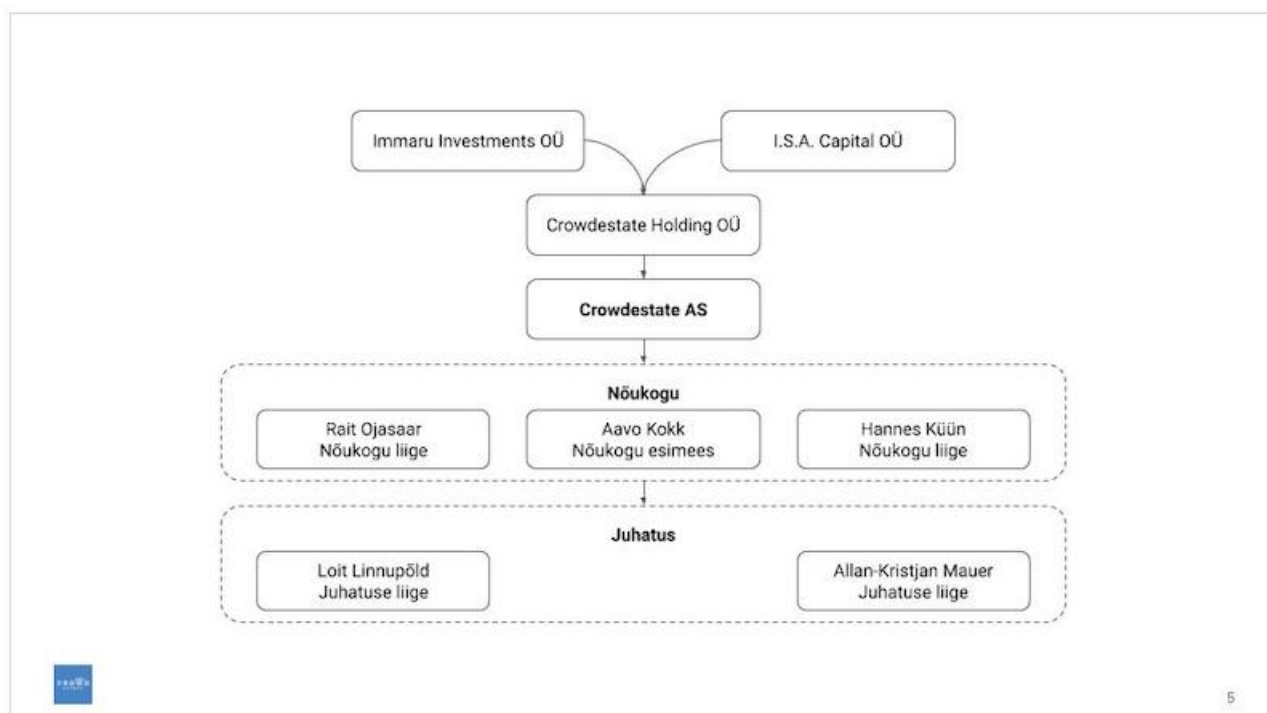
Immaru Investments OÜ

I.S.A. Capital OÜ

Crowdestate Holding OÜ

Crowdestate AS

Nõukogu

Rait Ojasaar
Nõukogu liige

Aavo Kokk
Nõukogu esimees

Hannes Küün
Nõukogu liige

Juhatus

Loit Linnupõld
Juhatuse liige

Allan-Kristjan Mauer
Juhatuse liige

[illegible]

5